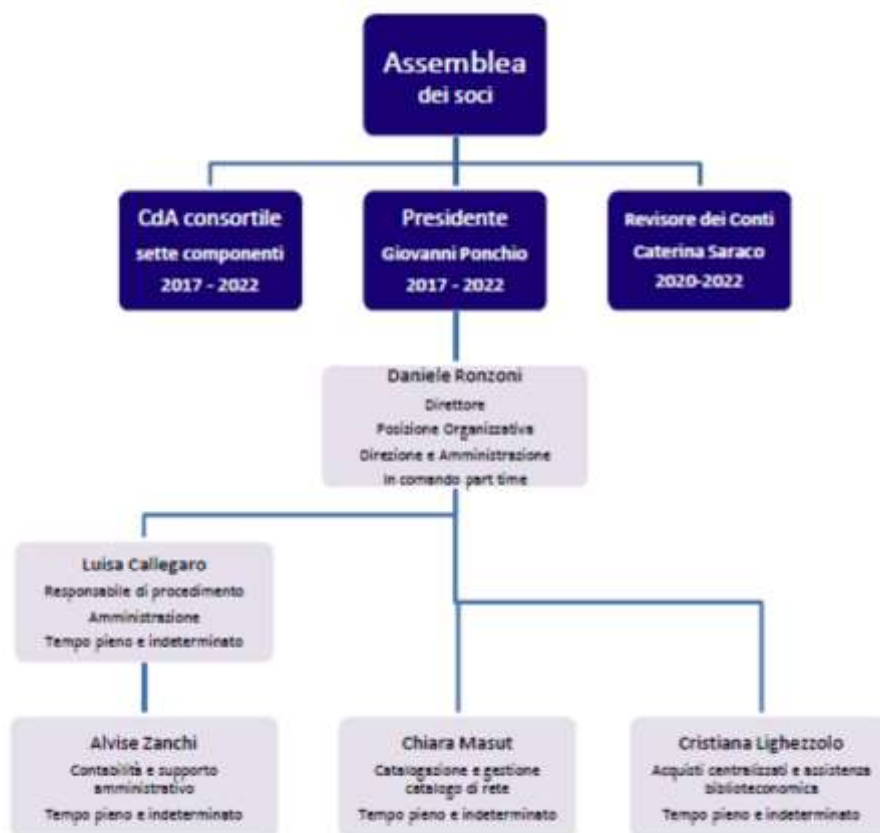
Assemblea
dei soci

CdA consortile
sette componenti
2017 - 2022

Presidente
Giovanni Ponchio
2017 - 2022

Revisore dei Conti
Caterina Saraco
2020-2022

Daniele Ronzoni
Direttore
Posizione Organizzativa
Direzione e Amministrazione
in comando part time

Luisa Callegaro
Responsabile di procedimento
Amministrazione
Tempo pieno e indeterminato

Alvise Zanchi
Contabilità e supporto amministrativo
Tempo pieno e indeterminato

Chiara Masut
Catalogazione e gestione catalogo di rete
Tempo pieno e indeterminato

Cristiana Lighezzolo
Acquisti centralizzati e assistenza biblioteconomica
Tempo pieno e indeterminato